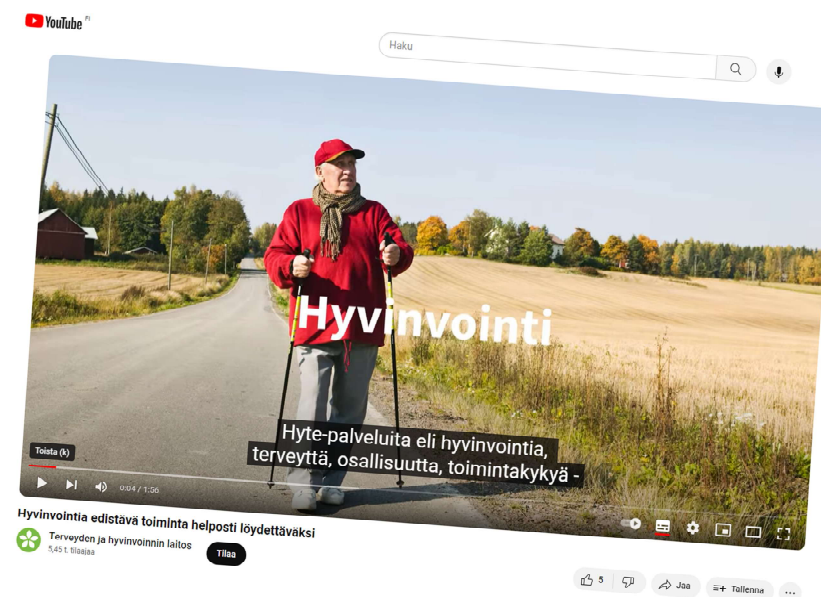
YouTube FI

Haku

Hyvinvointi

Hyte-palveluita eli hyvinvointia, terveyttä, osallisuutta, toimintakykyä -

Toista (k)

0:04 / 1:36

Hyvinvointia edistävä toiminta helposti löydettäväksi

Terveyden ja hyvinvoinnin laitos
5,45 t. tilaajaa

Tilaa

5

Jaa

Tallenna

...